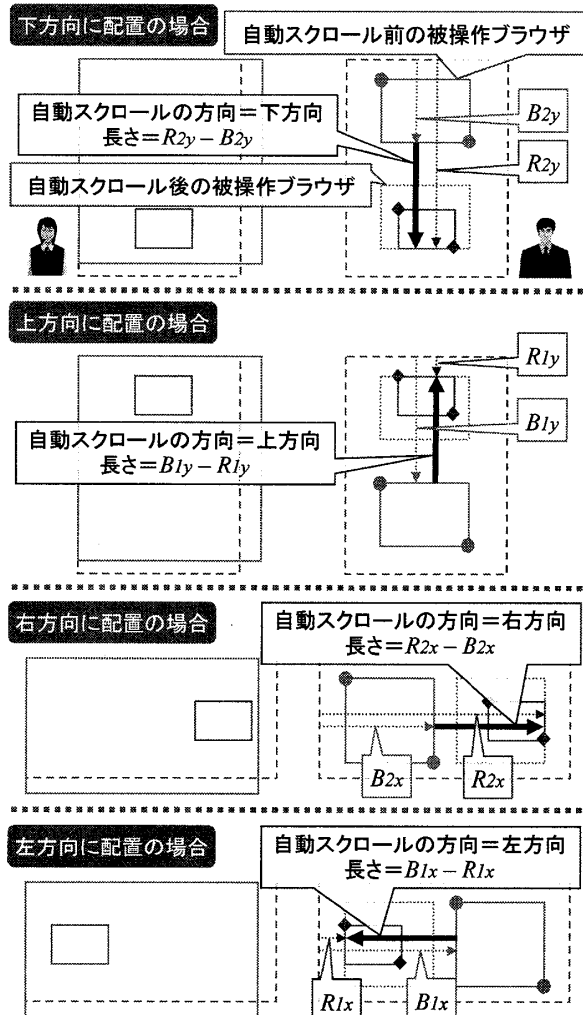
下方向に配置の場合

自動スクロール前の被操作ブラウザ

自動スクロールの方向＝下方向
長さ＝$R2y - B2y$

$B2y$

$R2y$

自動スクロール後の被操作ブラウザ

上方向に配置の場合

$R1y$

$B1y$

自動スクロールの方向＝上方向
長さ＝$B1y - R1y$

右方向に配置の場合

自動スクロールの方向＝右方向
長さ＝$R2x - B2x$

$B2x$

$R2x$

左方向に配置の場合

自動スクロールの方向＝左方向
長さ＝$B1x - R1x$

$R1x$

$B1x$